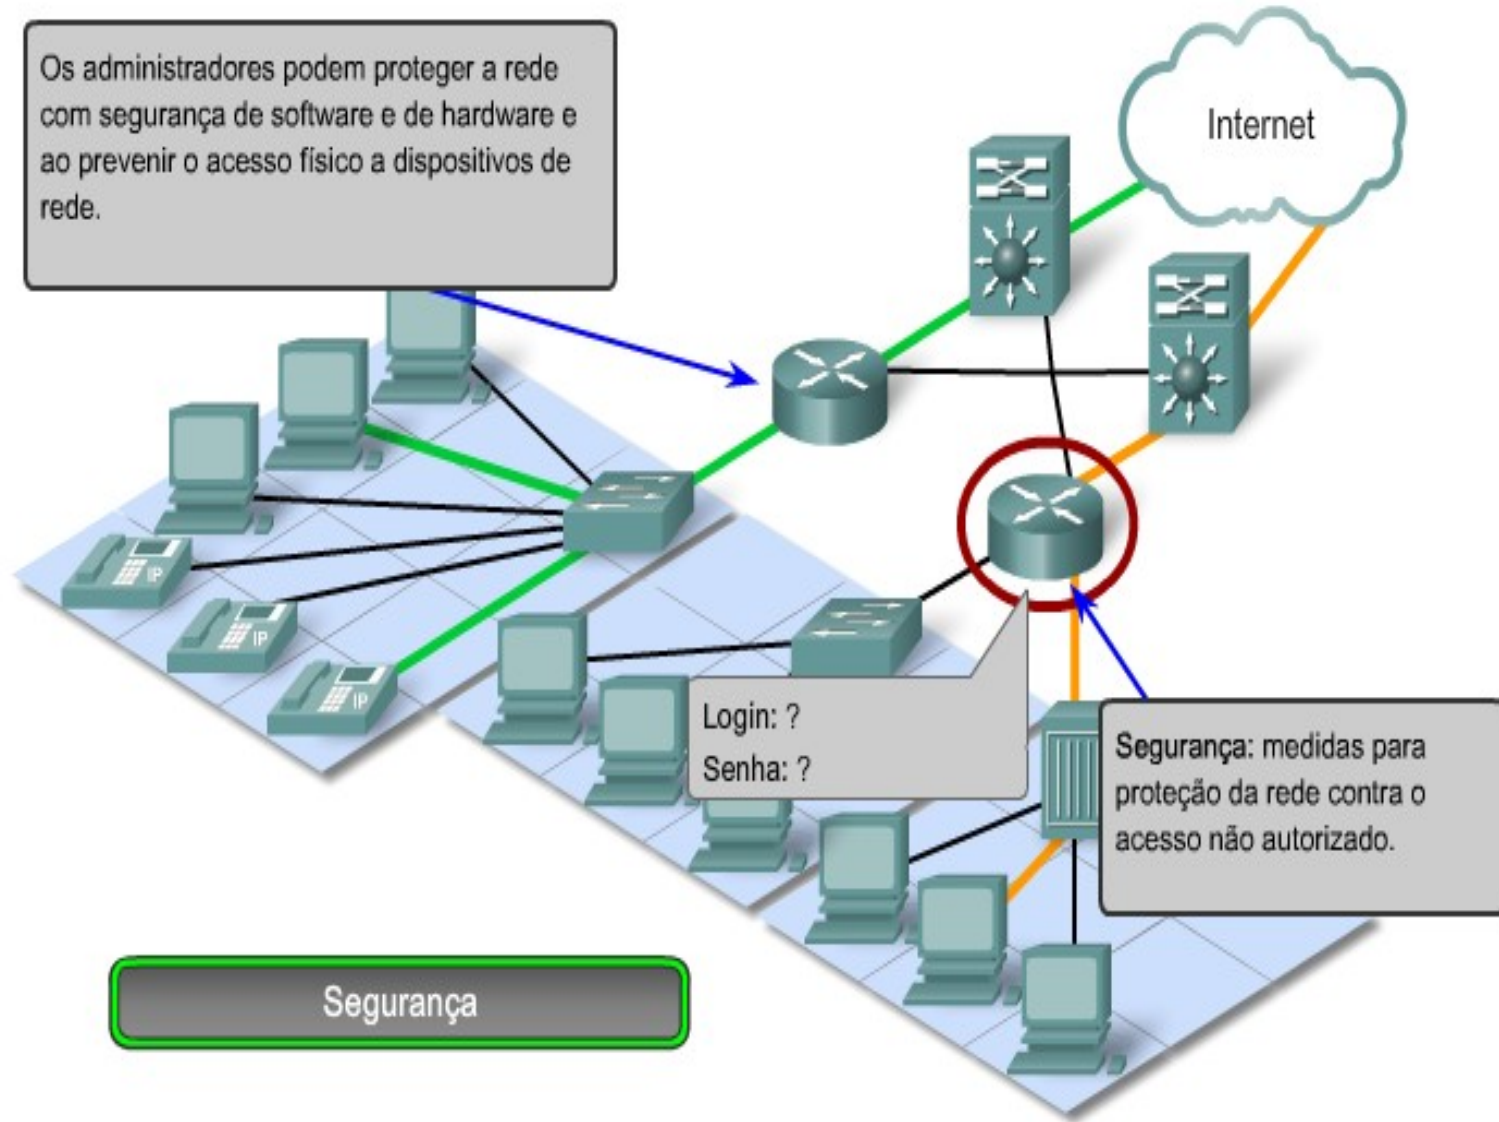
Os administradores podem proteger a rede com segurança de software e de hardware e ao prevenir o acesso físico a dispositivos de rede.

Internet

IP

IP

IP

Login: ?
Senha: ?

Segurança: medidas para proteção da rede contra o acesso não autorizado.

Segurança